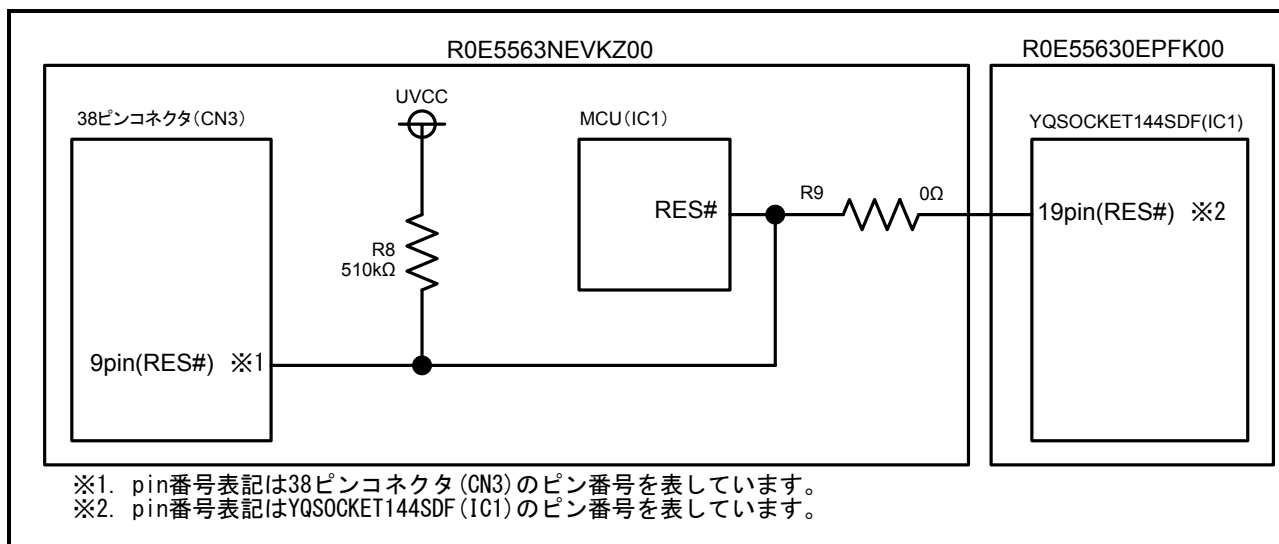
R0E5563NEVKZ00

R0E55630EPFK00

38ピンコネクタ(CN3)

UVCC

MCU(IC1)

YQSOCKET144SDF(IC1)

RES#

R9

0Ω

19pin(RES#) ※2

R8
510kΩ

9pin(RES#) ※1

※1. pin番号表記は38ピンコネクタ(CN3)のピン番号を表しています。
※2. pin番号表記はYQSOCKET144SDF(IC1)のピン番号を表しています。